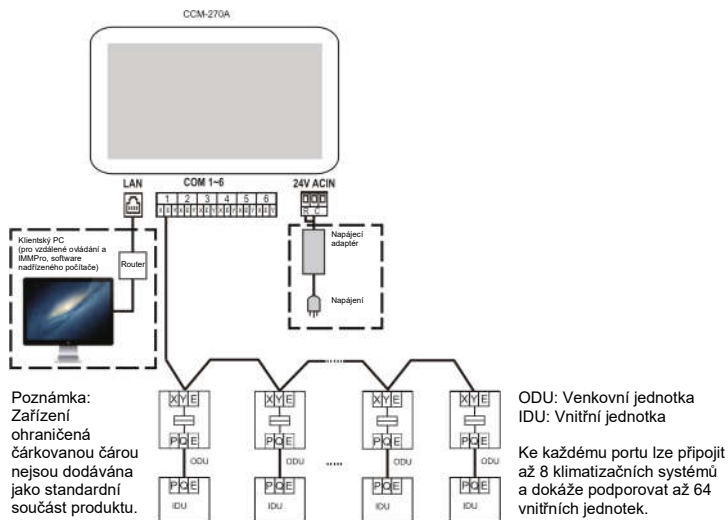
CCM-270A

LAN

COM 1~6

1 2 3 4 5 6

24V ACIN

Klientský PC (pro vzdálené ovládání a IMMPro, software nadřízeného počítače)

Router

Napájecí adaptér

Napájení

X Y E

X Y E

X Y E

X Y E

P Q E

P Q E

P Q E

P Q E

ODU

ODU

ODU

ODU

P Q E

P Q E

P Q E

P Q E

IDU

IDU

IDU

IDU

Poznámka: Zařízení ohraničená čárkovanou čárou nejsou dodávána jako standardní součást produktu.

ODU: Venkovní jednotka
IDU: Vnitřní jednotka

Ke každému portu lze připojit až 8 klimatizačních systémů a dokáže podporovat až 64 vnitřních jednotek.